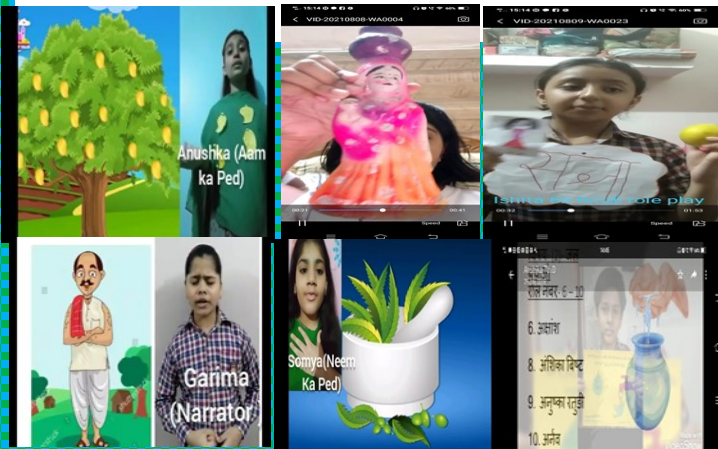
Anushka (Aam ka Ped)

15:14
VID-20210808-WA0004
00:21
00:41
Speed

15:14
60%
VID-20210809-WA0023
रखा
Ishita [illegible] role play
00:32
01:53
Speed

Garima (Narrator)

Somya(Neem Ka Ped)

15:14
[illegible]
रोल नम्बर- 6 - 10
6. अवांश
8. अंशिका बिष्ट
9. अनुष्का रतूड़ी
10. अर्णव